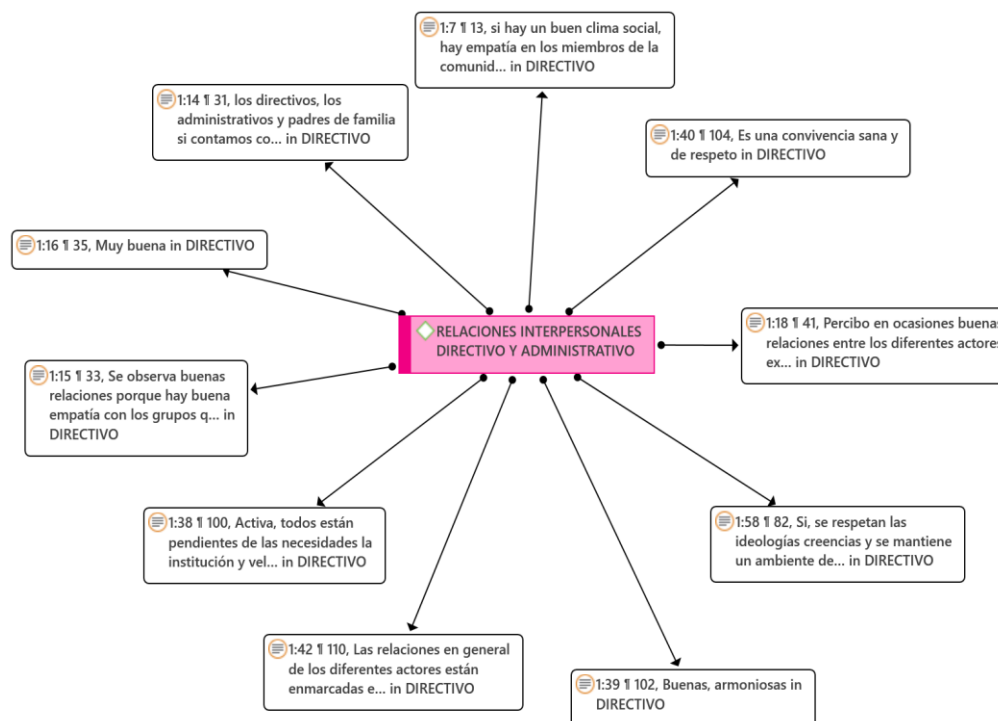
1:7 ¶ 13, si hay un buen clima social, hay empatía en los miembros de la comunid... in DIRECTIVO

1:14 ¶ 31, los directivos, los administrativos y padres de familia si contamos co... in DIRECTIVO

1:40 ¶ 104, Es una convivencia sana y de respeto in DIRECTIVO

1:16 ¶ 35, Muy buena in DIRECTIVO

RELACIONES INTERPERSONALES DIRECTIVO Y ADMINISTRATIVO

1:18 ¶ 41, Percibo en ocasiones buenas relaciones entre los diferentes actores ex... in DIRECTIVO

1:15 ¶ 33, Se observa buenas relaciones porque hay buena empatía con los grupos q... in DIRECTIVO

1:38 ¶ 100, Activa, todos están pendientes de las necesidades la institución y vel... in DIRECTIVO

1:58 ¶ 82, Si, se respetan las ideologías creencias y se mantiene un ambiente de... in DIRECTIVO

1:42 ¶ 110, Las relaciones en general de los diferentes actores están enmarcadas e... in DIRECTIVO

1:39 ¶ 102, Buenas, armoniosas in DIRECTIVO